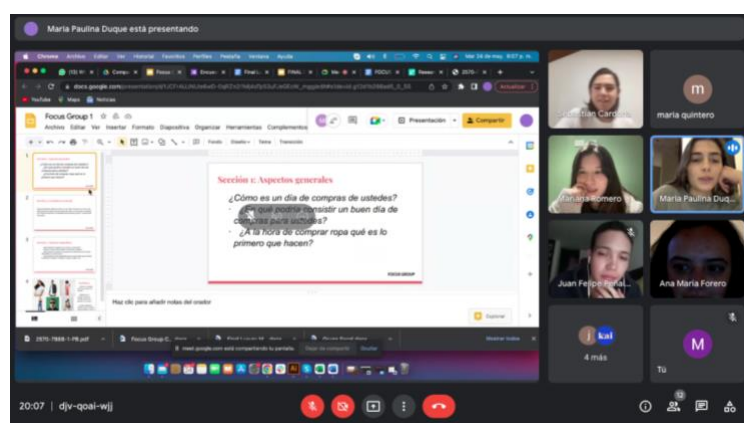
Maria Paulina Duque está presentando

Chrome Archivo Editar Ver Historial Favoritos Perfiles Pestaña Ventana Ayuda

docs.google.com/presentation/d/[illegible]

YouTube Maps Noticias

Focus Group 1

Archivo Editar Ver Insertar Formato Diapositiva Organizar Herramientas Complementos

Presentación Compartir

Fondo Diseño Tema Transición

Sección 1: Aspectos generales

¿Cómo es un día de compras de ustedes?

¿En qué podría consistir un buen día de compras para ustedes?

¿A la hora de comprar ropa qué es lo primero que hacen?

FOCUS GROUP

Haz clic para añadir notas del orador

Explorar

meet.google.com está compartiendo tu pantalla. Dejar de compartir Ocultar

Focus Group C...

Mostrar todos

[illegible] Cardona

m

maria quintero

Mariana Romero

Maria Paulina Duq...

Juan Felipe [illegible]

Ana Maria Forero

j kai

4 más

M

Tú

20:07 | djv-qoai-wjj

12